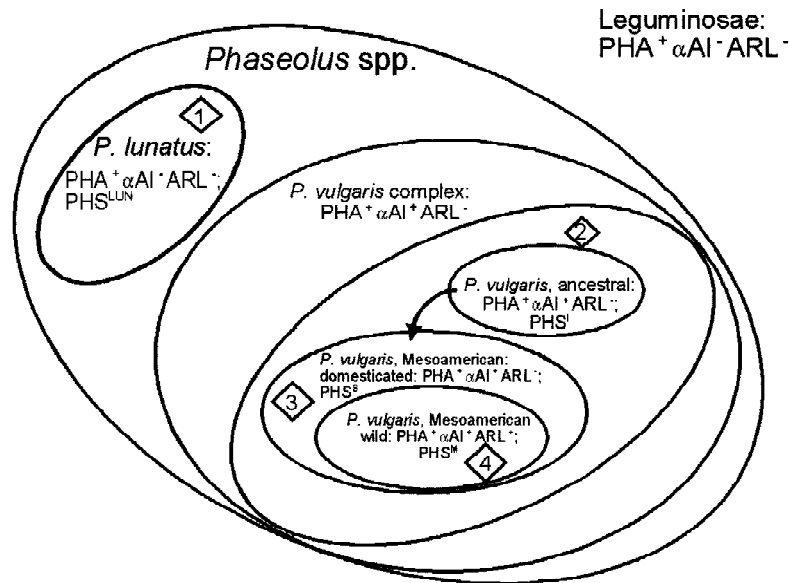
Leguminosae: PHA$^+$ $\alpha$AI$^-$ ARL$^-$

*Phaseolus* spp.

1

*P. lunatus*: PHA$^+$ $\alpha$AI$^-$ ARL$^-$; PHS$^{LUN}$

*P. vulgaris* complex: PHA$^+$ $\alpha$AI$^+$ ARL$^-$

2

*P. vulgaris*, ancestral: PHA$^+$ $\alpha$AI$^+$ ARL$^-$; PHS$^I$

*P. vulgaris*, Mesoamerican: domesticated: PHA$^+$ $\alpha$AI$^+$ ARL$^-$; PHS$^S$

3

*P. vulgaris*, Mesoamerican wild: PHA$^+$ $\alpha$AI$^+$ ARL$^-$; PHS$^M$

4